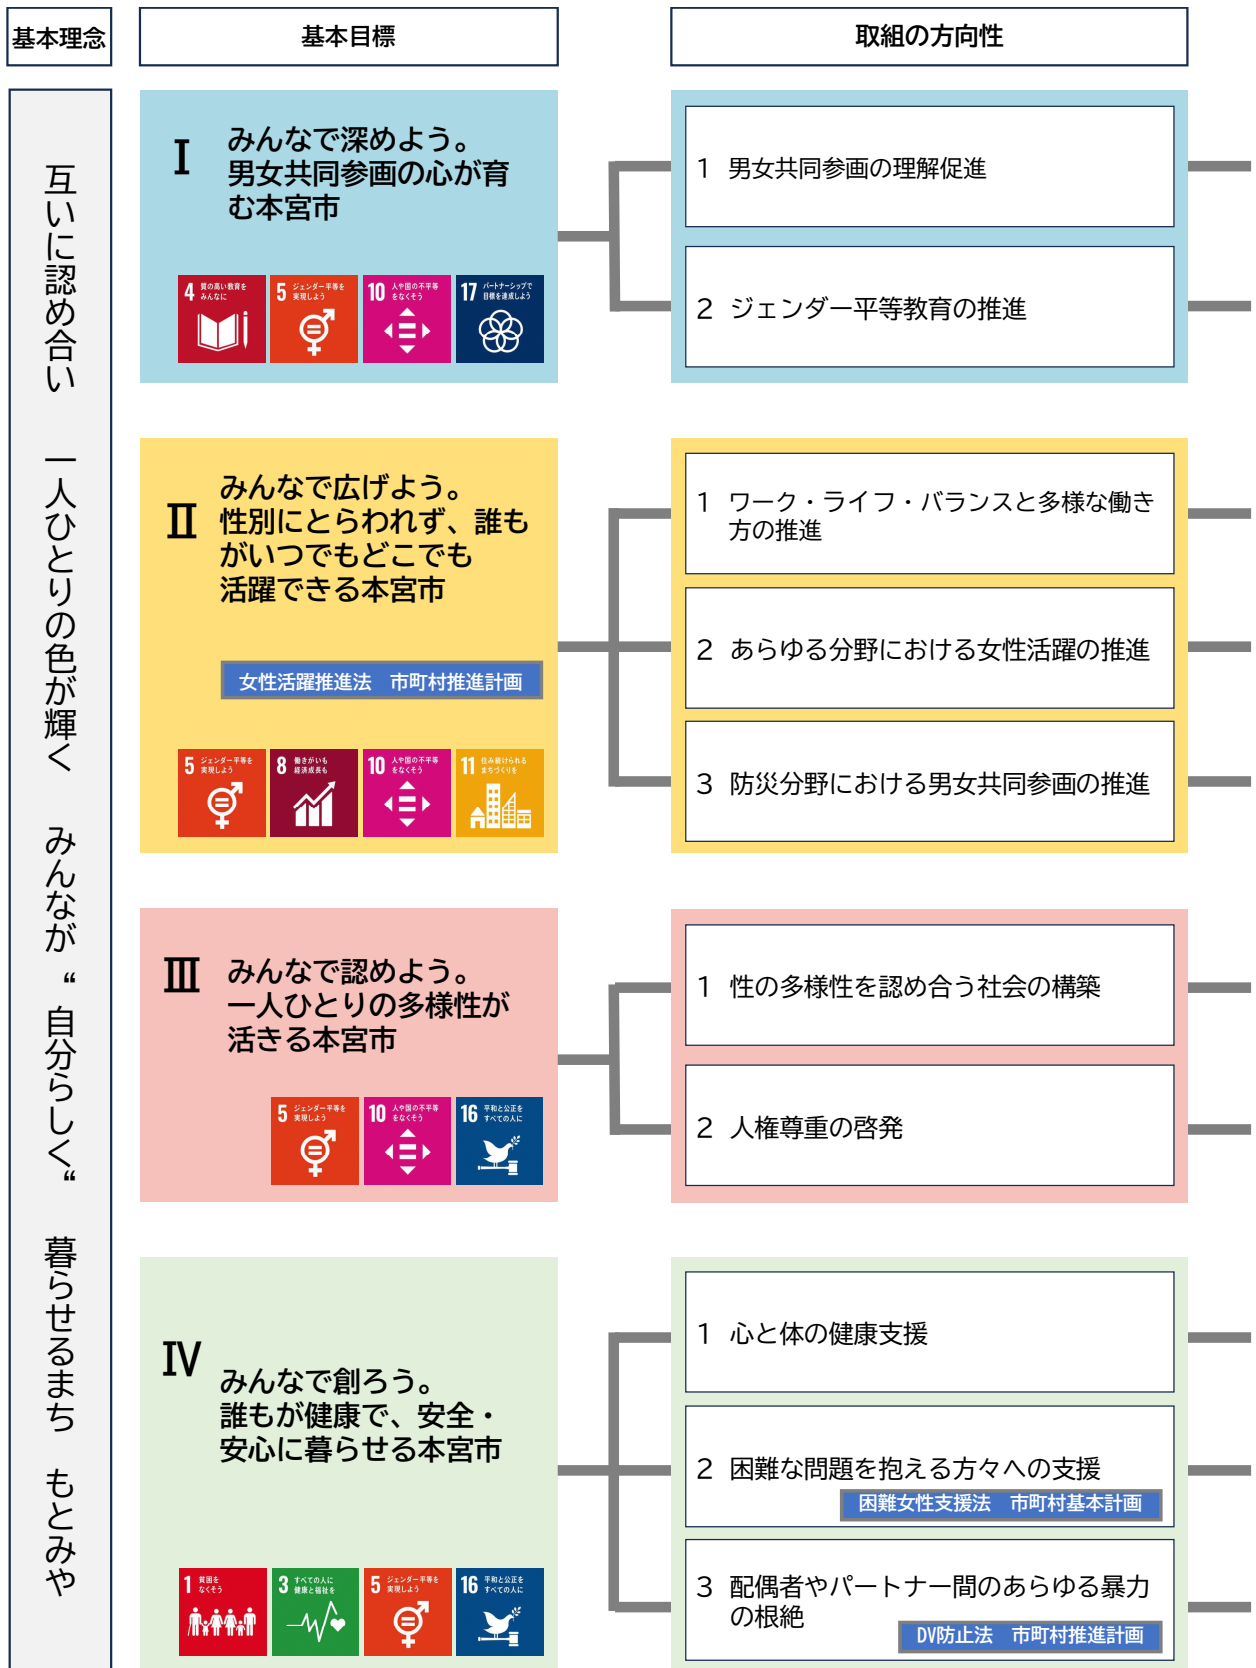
基本理念

基本目標

取組の方向性

互いに認め合い 一人ひとりの色が輝く みんなが“自分らしく”暮らせるまち もとみや

Ⅰ みんなで深めよう。男女共同参画の心が育む本宮市

4 質の高い教育をみんなに
5 ジェンダー平等を実現しよう
10 人や国の不平等をなくそう
17 パートナーシップで目標を達成しよう

1 男女共同参画の理解促進

2 ジェンダー平等教育の推進

Ⅱ みんなで広げよう。性別にとらわれず、誰もがいつでもどこでも活躍できる本宮市

女性活躍推進法 市町村推進計画

5 ジェンダー平等を実現しよう
8 働きがいも経済成長も
10 人や国の不平等をなくそう
11 住み続けられるまちづくりを

1 ワーク・ライフ・バランスと多様な働き方の推進

2 あらゆる分野における女性活躍の推進

3 防災分野における男女共同参画の推進

Ⅲ みんなで認めよう。一人ひとりの多様性が活きる本宮市

5 ジェンダー平等を実現しよう
10 人や国の不平等をなくそう
16 平和と公正をすべての人に

1 性の多様性を認め合う社会の構築

2 人権尊重の啓発

Ⅳ みんなで創ろう。誰もが健康で、安全・安心に暮らせる本宮市

1 貧困をなくそう
3 すべての人に健康と福祉を
5 ジェンダー平等を実現しよう
16 平和と公正をすべての人に

1 心と体の健康支援

2 困難な問題を抱える方々への支援
困難女性支援法 市町村基本計画

3 配偶者やパートナー間のあらゆる暴力の根絶
DV防止法 市町村推進計画